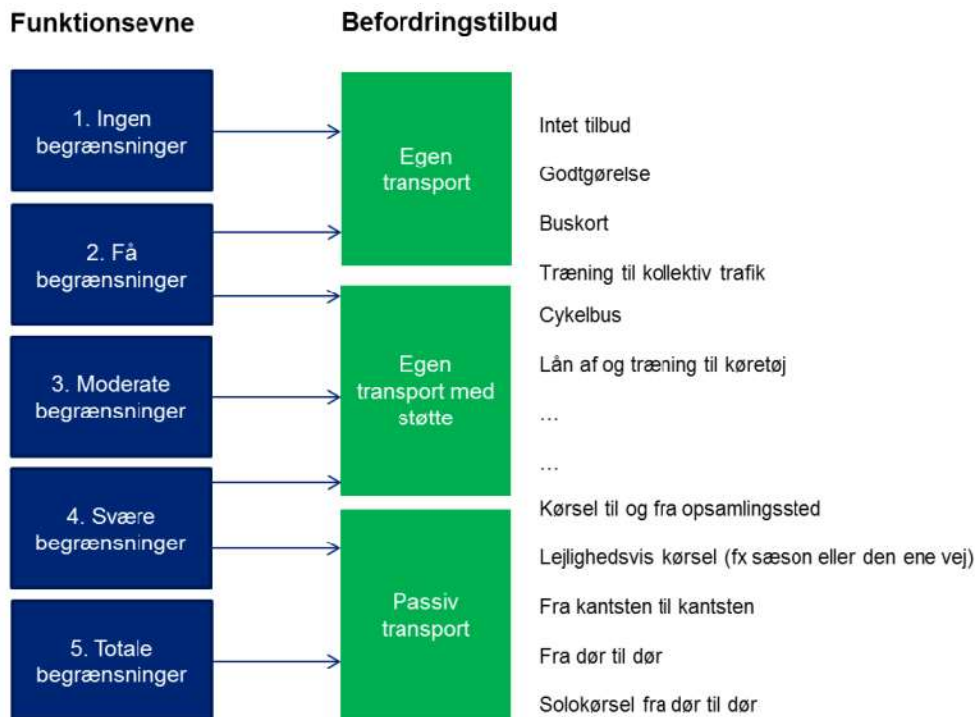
Funktionsevne

Befordringstilbud

1. Ingen begrænsninger

2. Få begrænsninger

3. Moderate begrænsninger

4. Svære begrænsninger

5. Totale begrænsninger

Egen transport

Egen transport med støtte

Passiv transport

Intet tilbud

Godtgørelse

Buskort

Træning til kollektiv trafik

Cykelbus

Lån af og træning til køretøj

…

…

Kørsel til og fra opsamlingssted

Lejlighedsvis kørsel (fx sæson eller den ene vej)

Fra kantsten til kantsten

Fra dør til dør

Solokørsel fra dør til dør